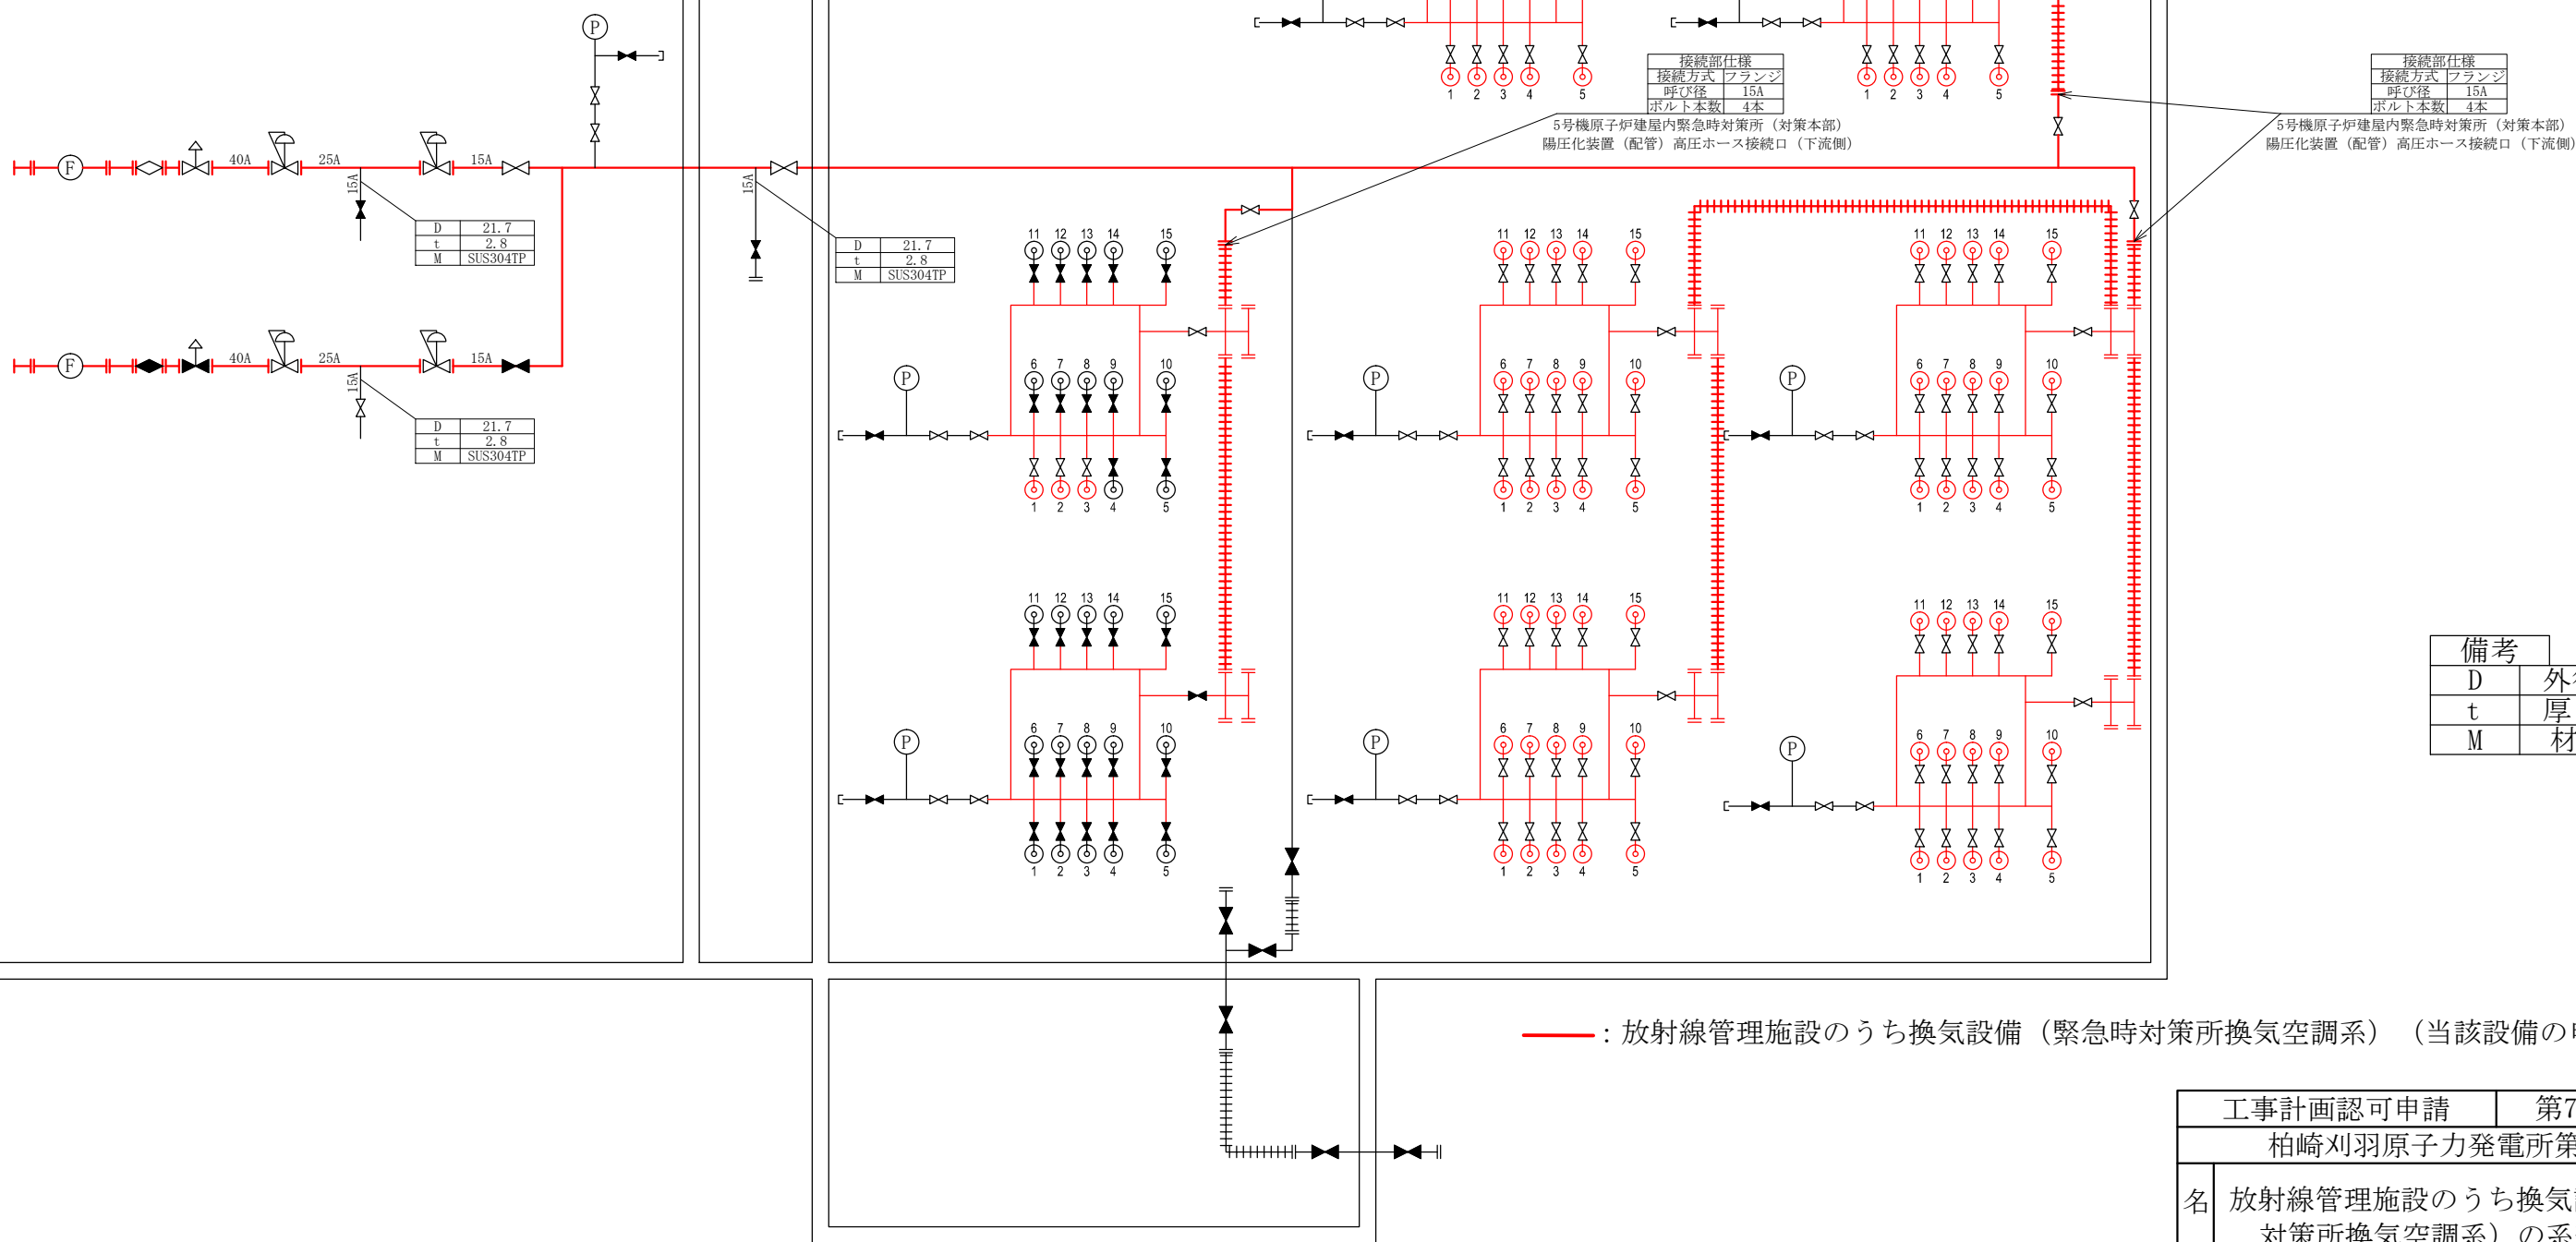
P

40A 25A 15A

15A

| D | 21.7 |
|---|---|
| t | 2.8 |
| M | SUS304TP |

F

40A 25A 15A

15A

| D | 21.7 |
|---|---|
| t | 2.8 |
| M | SUS304TP |

15A

| D | 21.7 |
|---|---|
| t | 2.8 |
| M | SUS304TP |

1 2 3 4 5

| 接続部仕様 | |
|---|---|
| 接続方式 | フランジ |
| 呼び径 | 15A |
| ボルト本数 | 4本 |

5号機原子炉建屋内緊急時対策所（対策本部）
陽圧化装置（配管）高圧ホース接続口（下流側）

1 2 3 4 5

| 接続部仕様 | |
|---|---|
| 接続方式 | フランジ |
| 呼び径 | 15A |
| ボルト本数 | 4本 |

5号機原子炉建屋内緊急時対策所（対策本部）
陽圧化装置（配管）高圧ホース接続口（下流側）

11 12 13 14 15
6 7 8 9 10
1 2 3 4 5
P

11 12 13 14 15
6 7 8 9 10
1 2 3 4 5
P

11 12 13 14 15
6 7 8 9 10
1 2 3 4 5
P

11 12 13 14 15
6 7 8 9 10
1 2 3 4 5
P

11 12 13 14 15
6 7 8 9 10
1 2 3 4 5
P

11 12 13 14 15
6 7 8 9 10
1 2 3 4 5
P

| 備考 | |
|---|---|
| D | 外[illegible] |
| t | 厚 |
| M | 材 |

：放射線管理施設のうち換気設備（緊急時対策所換気空調系）（当該設備の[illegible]

工事計画認可申請 第7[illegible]
柏崎刈羽原子力発電所第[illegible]
名 放射線管理施設のうち換気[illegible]
対策所換気空調系）の系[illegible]